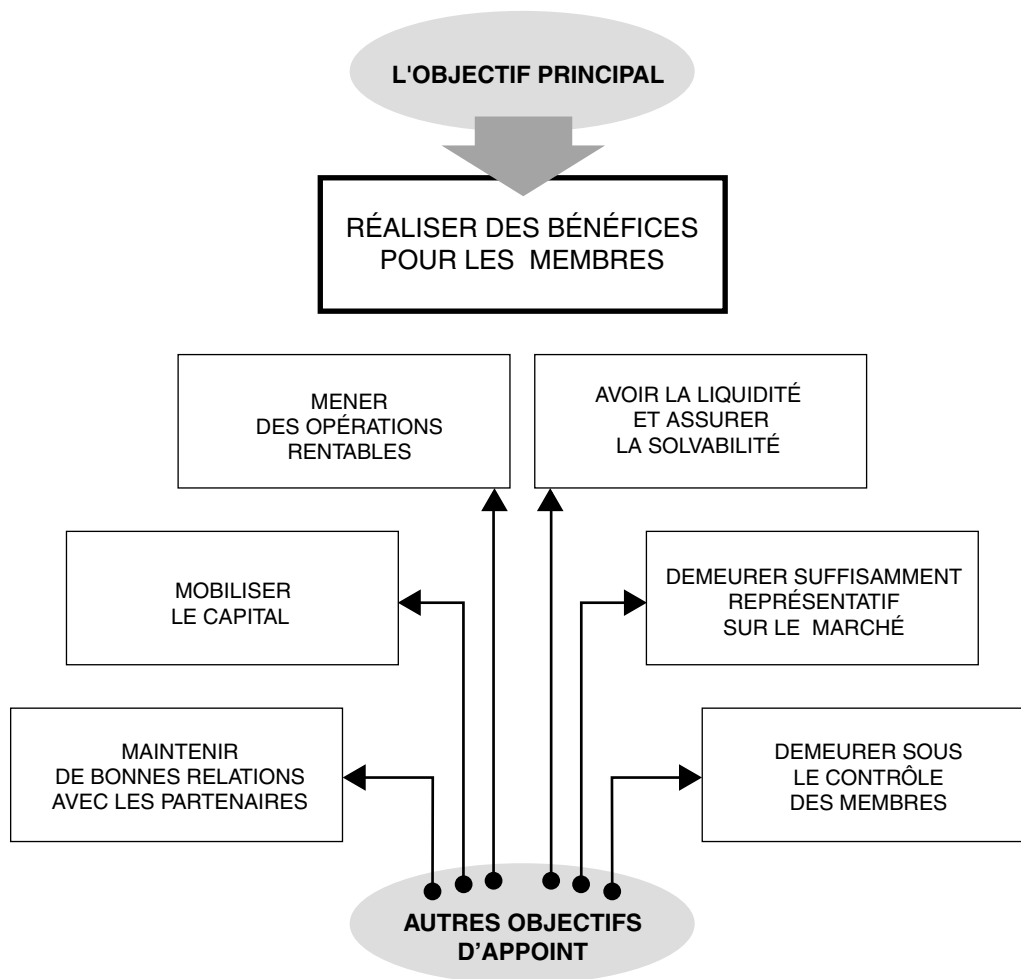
L'OBJECTIF PRINCIPAL

RÉALISER DES BÉNÉFICES POUR LES MEMBRES

MENER DES OPÉRATIONS RENTABLES

AVOIR LA LIQUIDITÉ ET ASSURER LA SOLVABILITÉ

MOBILISER LE CAPITAL

DEMEURER SUFFISAMMENT REPRÉSENTATIF SUR LE MARCHÉ

MAINTENIR DE BONNES RELATIONS AVEC LES PARTENAIRES

DEMEURER SOUS LE CONTRÔLE DES MEMBRES

AUTRES OBJECTIFS D'APPOINT